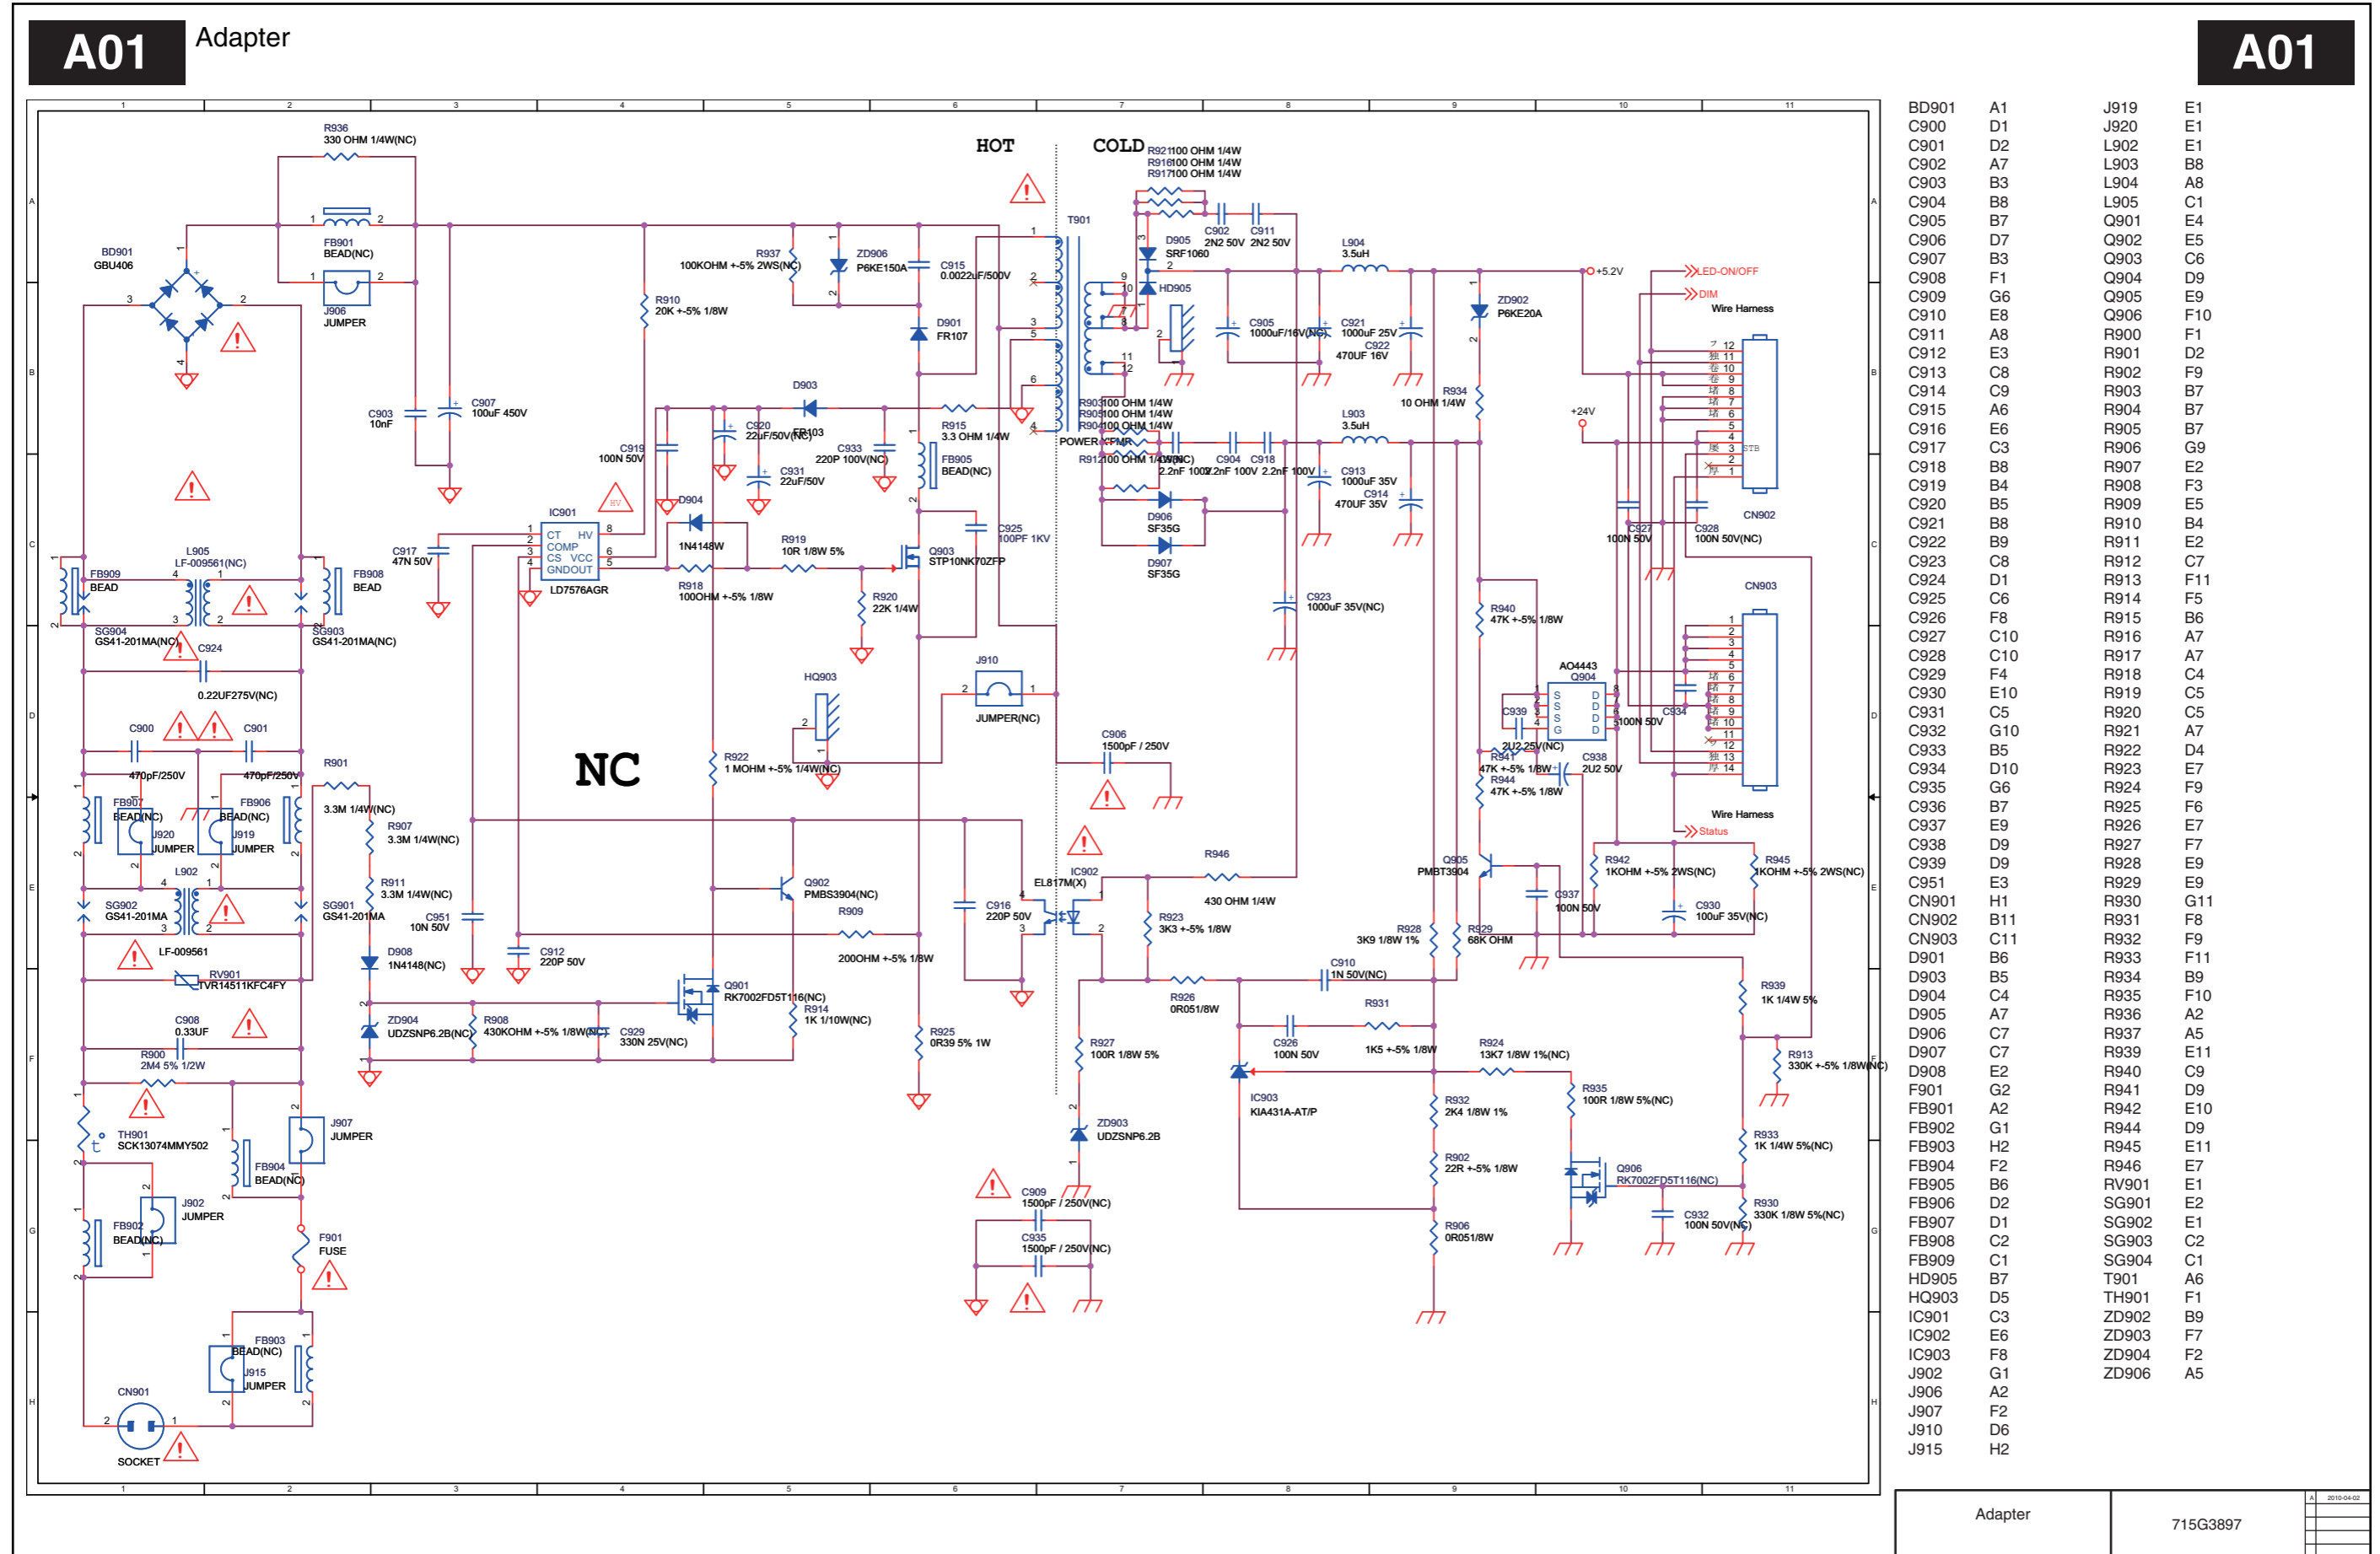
A01 Adapter

A01

HOT COLD

NC

| | | | |
|---|---|---|---|
| BD901 | A1 | J919 | E1 |
| C900 | D1 | J920 | E1 |
| C901 | D2 | L902 | E1 |
| C902 | A7 | L903 | B8 |
| C903 | B3 | L904 | A8 |
| C904 | B8 | L905 | C1 |
| C905 | B7 | Q901 | E4 |
| C906 | D7 | Q902 | E5 |
| C907 | B3 | Q903 | C6 |
| C908 | F1 | Q904 | D9 |
| C909 | G6 | Q905 | E9 |
| C910 | E8 | Q906 | F10 |
| C911 | A8 | R900 | F1 |
| C912 | E3 | R901 | D2 |
| C913 | C8 | R902 | F9 |
| C914 | C9 | R903 | B7 |
| C915 | A6 | R904 | B7 |
| C916 | E6 | R905 | B7 |
| C917 | C3 | R906 | G9 |
| C918 | B8 | R907 | E2 |
| C919 | B4 | R908 | F3 |
| C920 | B5 | R909 | E5 |
| C921 | B8 | R910 | B4 |
| C922 | B9 | R911 | E2 |
| C923 | C8 | R912 | C7 |
| C924 | D1 | R913 | F11 |
| C925 | C6 | R914 | F5 |
| C926 | F8 | R915 | B6 |
| C927 | C10 | R916 | A7 |
| C928 | C10 | R917 | A7 |
| C929 | F4 | R918 | C4 |
| C930 | E10 | R919 | C5 |
| C931 | C5 | R920 | C5 |
| C932 | G10 | R921 | A7 |
| C933 | B5 | R922 | D4 |
| C934 | D10 | R923 | E7 |
| C935 | G6 | R924 | F9 |
| C936 | B7 | R925 | F6 |
| C937 | E9 | R926 | E7 |
| C938 | D9 | R927 | F7 |
| C939 | D9 | R928 | E9 |
| C951 | E3 | R929 | E9 |
| CN901 | H1 | R930 | G11 |
| CN902 | B11 | R931 | F8 |
| CN903 | C11 | R932 | F9 |
| D901 | B6 | R933 | F11 |
| D903 | B5 | R934 | B9 |
| D904 | C4 | R935 | F10 |
| D905 | A7 | R936 | A2 |
| D906 | C7 | R937 | A5 |
| D907 | C7 | R939 | E11 |
| D908 | E2 | R940 | C9 |
| F901 | G2 | R941 | D9 |
| FB901 | A2 | R942 | E10 |
| FB902 | G1 | R944 | D9 |
| FB903 | H2 | R945 | E11 |
| FB904 | F2 | R946 | E7 |
| FB905 | B6 | RV901 | E1 |
| FB906 | D2 | SG901 | E2 |
| FB907 | D1 | SG902 | E1 |
| FB908 | C2 | SG903 | C2 |
| FB909 | C1 | SG904 | C1 |
| HD905 | B7 | T901 | A6 |
| HQ903 | D5 | TH901 | F1 |
| IC901 | C3 | ZD902 | B9 |
| IC902 | E6 | ZD903 | F7 |
| IC903 | F8 | ZD904 | F2 |
| J902 | G1 | ZD906 | A5 |
| J906 | A2 | | |
| J907 | F2 | | |
| J910 | D6 | | |
| J915 | H2 | | |

R936 330 OHM 1/4W(NC)
FB901 BEAD(NC)
J906 JUMPER
BD901 GBU406
R937 100KOHM +-5% 2WS(NC)
ZD906 P6KE150A
C915 0.0022uF/500V
R910 20K +-5% 1/8W
D901 FR107
C903 10nF
C907 100uF 450V
D903
FR103
R915 3.3 OHM 1/4W
C920 22uF/50V(NC)
C933 220P 100V(NC)
C931 22uF/50V
C919 100N 50V
FB905 BEAD(NC)
IC901
CT HV COMP CS VCC GNDOUT
LD7576AGR
D904 1N4148W
R919 10R 1/8W 5%
Q903 STP10NK70ZFP
C925 100PF 1KV
R918 100OHM +-5% 1/8W
R920 22K 1/4W
C917 47N 50V
L905 LF-009561(NC)
FB909 BEAD
FB908 BEAD
SG904 GS41-201MA(NC)
SG903 GS41-201MA(NC)
C924 0.22UF275V(NC)
C900 470pF/250V
C901 470pF/250V
HQ903
J910 JUMPER(NC)
R922 1 MOHM +-5% 1/4W(NC)
R901 3.3M 1/4W(NC)
R907 3.3M 1/4W(NC)
R911 3.3M 1/4W(NC)
FB907 BEAD(NC)
J920 JUMPER
FB906 BEAD(NC)
J919 JUMPER
L902
SG902 GS41-201MA
SG901 GS41-201MA
LF-009561
C951 10N 50V
Q902 PMBS3904(NC)
R909 200OHM +-5% 1/8W
C912 220P 50V
D908 1N4148(NC)
RV901 TVR14511KFC4FY
C908 0.33UF
R900 2M4 5% 1/2W
ZD904 UDZSNP6.2B(NC)
R908 430KOHM +-5% 1/8W(NC)
C929 330N 25V(NC)
Q901 RK7002FD5T116(NC)
R914 1K 1/10W(NC)
R925 0R39 5% 1W
TH901 SCK13074MMY502
J907 JUMPER
FB904 BEAD(NC)
FB902 BEAD(NC)
J902 JUMPER
F901 FUSE
FB903 BEAD(NC)
J915 JUMPER
CN901
SOCKET
T901
POWER XFMR
R921 100 OHM 1/4W
R916 100 OHM 1/4W
R917 100 OHM 1/4W
D905 SRF1060
HD905
C902 2N2 50V
C911 2N2 50V
L904 3.5uH
C905 1000uF/16V(NC)
C921 1000uF 25V
C922 470UF 16V
R903 100 OHM 1/4W
R905 100 OHM 1/4W
R904 100 OHM 1/4W
R912 100 OHM 1/4W(NC)
C916 2.2nF 100V
C904 2.2nF 100V
C918 2.2nF 100V
L903 3.5uH
C913 1000uF 35V
C914 470UF 35V
D906 SF35G
D907 SF35G
C923 1000uF 35V(NC)
+5.2V
LED-ON/OFF
DIM
Wire Harness
ZD902 P6KE20A
R934 10 OHM 1/4W
+24V
CN902
C927 100N 50V
C928 100N 50V(NC)
CN903
R940 47K +-5% 1/8W
AO4443 Q904
S S S G D D D D
C939 2U2 25V(NC)
C934 100N 50V
R941 47K +-5% 1/8W
R944 47K +-5% 1/8W
C938 2U2 50V
Wire Harness
Status
C906 1500pF / 250V
R946 430 OHM 1/4W
IC902 EL817M(X)
C916 220P 50V
Q905 PMBT3904
R942 1KOHM +-5% 2WS(NC)
R945 1KOHM +-5% 2WS(NC)
C937 100N 50V
C930 100uF 35V(NC)
R923 3K3 +-5% 1/8W
R928 3K9 1/8W 1%
R929 68K OHM
C910 1N 50V(NC)
R926 0R051/8W
R931 1K5 +-5% 1/8W
R939 1K 1/4W 5%
R927 100R 1/8W 5%
C926 100N 50V
R924 13K7 1/8W 1%(NC)
R913 330K +-5% 1/8W(NC)
IC903 KIA431A-AT/P
R932 2K4 1/8W 1%
R935 100R 1/8W 5%(NC)
ZD903 UDZSNP6.2B
R933 1K 1/4W 5%(NC)
R902 22R +-5% 1/8W
Q906 RK7002FD5T116(NC)
C909 1500pF / 250V(NC)
C932 100N 50V(NC)
R930 330K 1/8W 5%(NC)
C935 1500pF / 250V(NC)
R906 0R051/8W

Adapter 715G3897